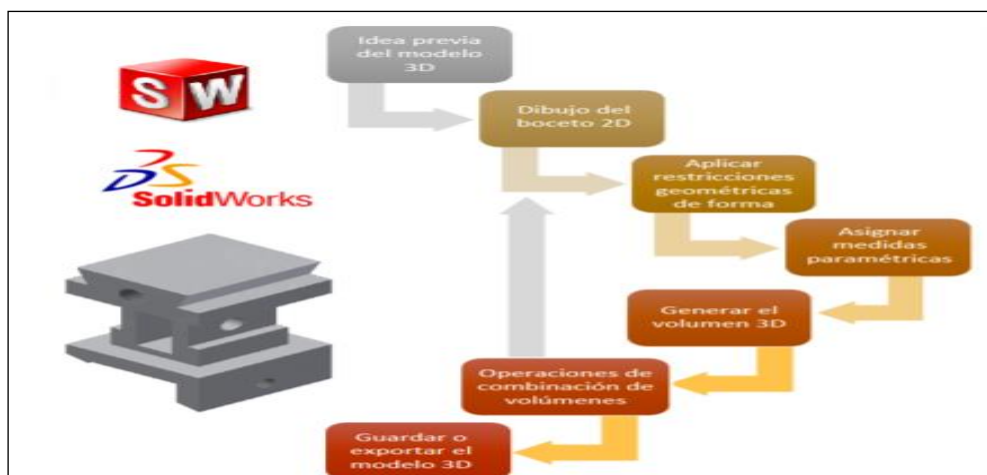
SW

3DS SolidWorks

Idea previa del modelo 3D

Dibujo del boceto 2D

Aplicar restricciones geométricas de forma

Asignar medidas paramétricas

Generar el volumen 3D

Operaciones de combinación de volúmenes

Guardar o exportar el modelo 3D